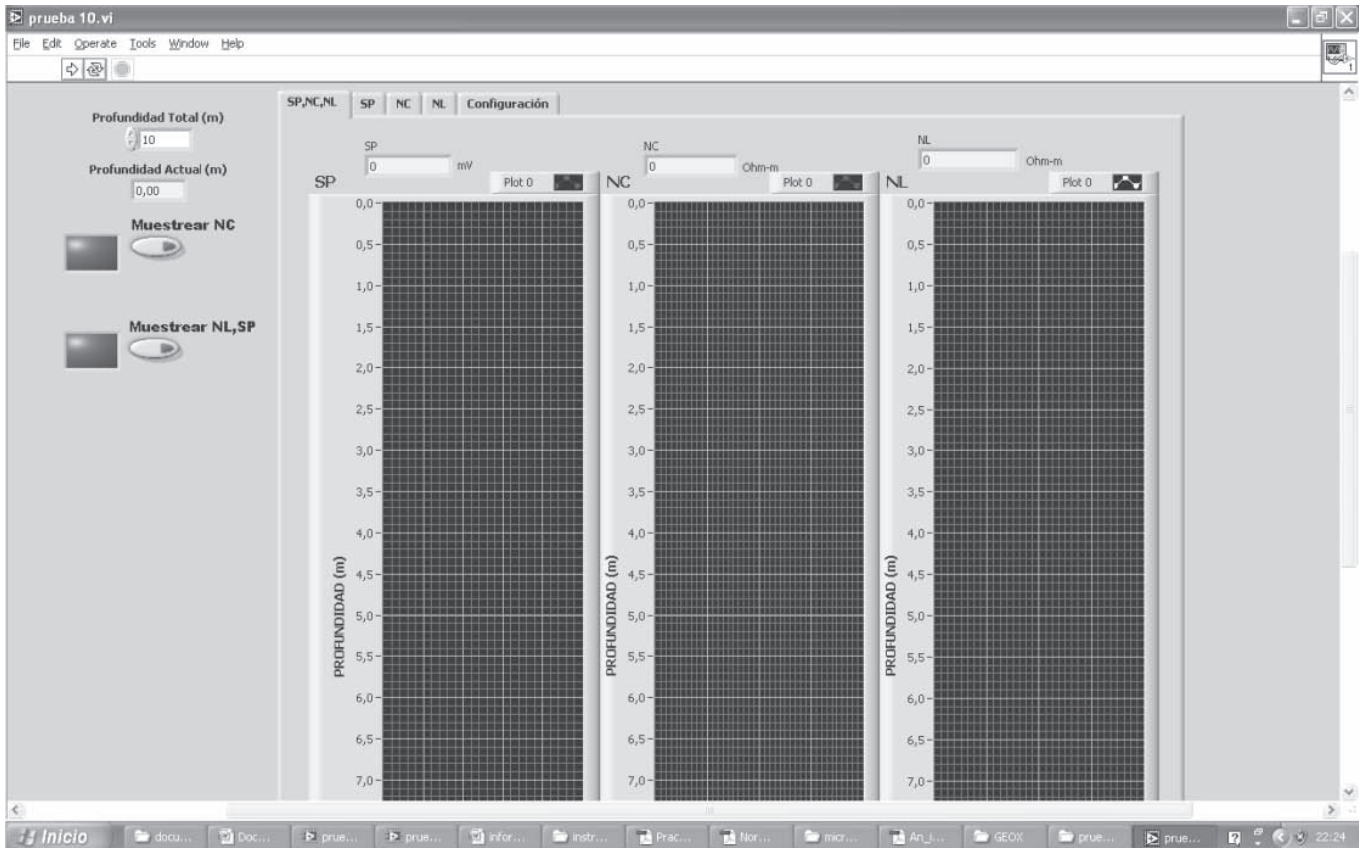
prueba 10.vi

File Edit Operate Tools Window Help

Profundidad Total (m)
10
Profundidad Actual (m)
0,00

Muestrear NC

Muestrear NL,SP

SP,NC,NL | SP | NC | NL | Configuración

SP
0 mV
SP
Plot 0

NC
0 Ohm-m
NC
Plot 0

NL
0 Ohm-m
NL
Plot 0

0,0
0,5
1,0
1,5
2,0
2,5
3,0
3,5
4,0
4,5
5,0
5,5
6,0
6,5
7,0
PROFUNDIDAD (m)

0,0
0,5
1,0
1,5
2,0
2,5
3,0
3,5
4,0
4,5
5,0
5,5
6,0
6,5
7,0
PROFUNDIDAD (m)

0,0
0,5
1,0
1,5
2,0
2,5
3,0
3,5
4,0
4,5
5,0
5,5
6,0
6,5
7,0
PROFUNDIDAD (m)

Inicio | docu... | Doc... | prue... | prue... | infor... | instr... | Prac... | Nor... | micr... | An_i... | GEOX | prue... | prue... | 22:24